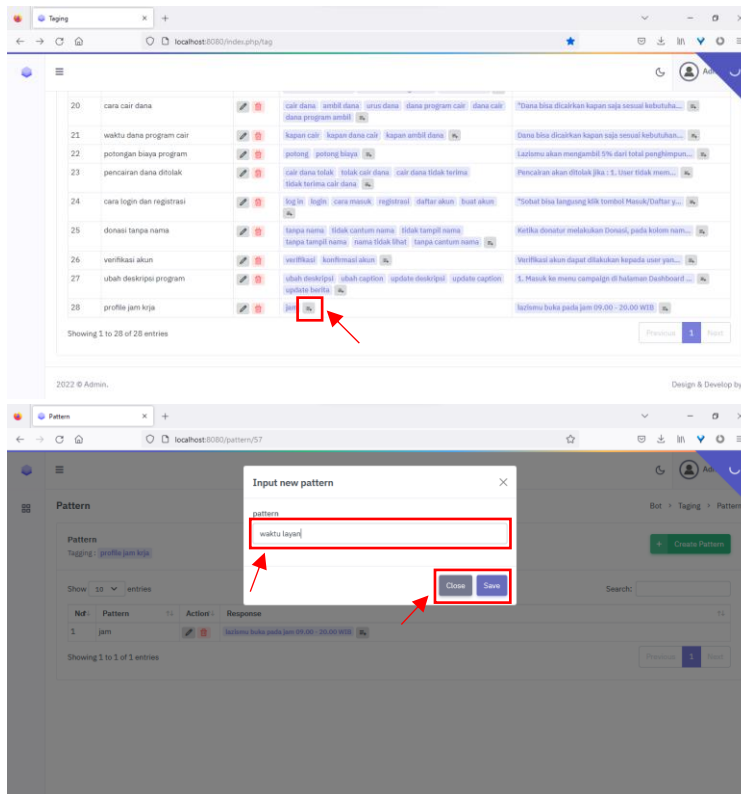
Taging
localhost:8080/index.php/tag
Admin

| 20 | cara cair dana | | cair dana ambil dana urus dana dana program cair dana cair dana program ambil | "Dana bisa dicairkan kapan saja sesuai kebutuha... |
|---|---|---|---|---|
| 21 | waktu dana program cair | | kapan cair kapan dana cair kapan ambil dana | Dana bisa dicairkan kapan saja sesuai kebutuhan... |
| 22 | potongan biaya program | | potong potong biaya | Lazismu akan mengambil 5% dari total penghimpun... |
| 23 | pencairan dana ditolak | | cair dana tolak tolak cair dana cair dana tidak terima tidak terima cair dana | Pencairan akan ditolak jika : 1. User tidak mem... |
| 24 | cara login dan registrasi | | log in login cara masuk registrasi daftar akun buat akun | "Sobat bisa langsung klik tombol Masuk/Daftar y... |
| 25 | donasi tanpa nama | | tanpa nama tidak cantum nama tidak tampil nama tanpa tampil nama nama tidak lihat tanpa cantum nama | Ketika donatur melakukan Donasi, pada kolom nam... |
| 26 | verifikasi akun | | verifikasi konfirmasi akun | Verifikasi akun dapat dilakukan kepada user yan... |
| 27 | ubah deskripsi program | | ubah deskripsi ubah caption update deskripsi update caption update berita | 1. Masuk ke menu campaign di halaman Dashboard ... |
| 28 | profile jam krja | | jam | lazismu buka pada jam 09.00 - 20.00 WIB |

Showing 1 to 28 of 28 entries
Previous 1 Next

2022 © Admin.
Design & Develop by

Pattern
localhost:8080/pattern/57
Admin

Pattern
Bot > Taging > Pattern

Pattern
Tagging : profile jam krja
+ Create Pattern

Show 10 entries
Search:

| No | Pattern | Action | Response |
|---|---|---|---|
| 1 | jam | | lazismu buka pada jam 09.00 - 20.00 WIB |

Showing 1 to 1 of 1 entries
Previous 1 Next

Input new pattern
pattern
waktu layan
Close Save